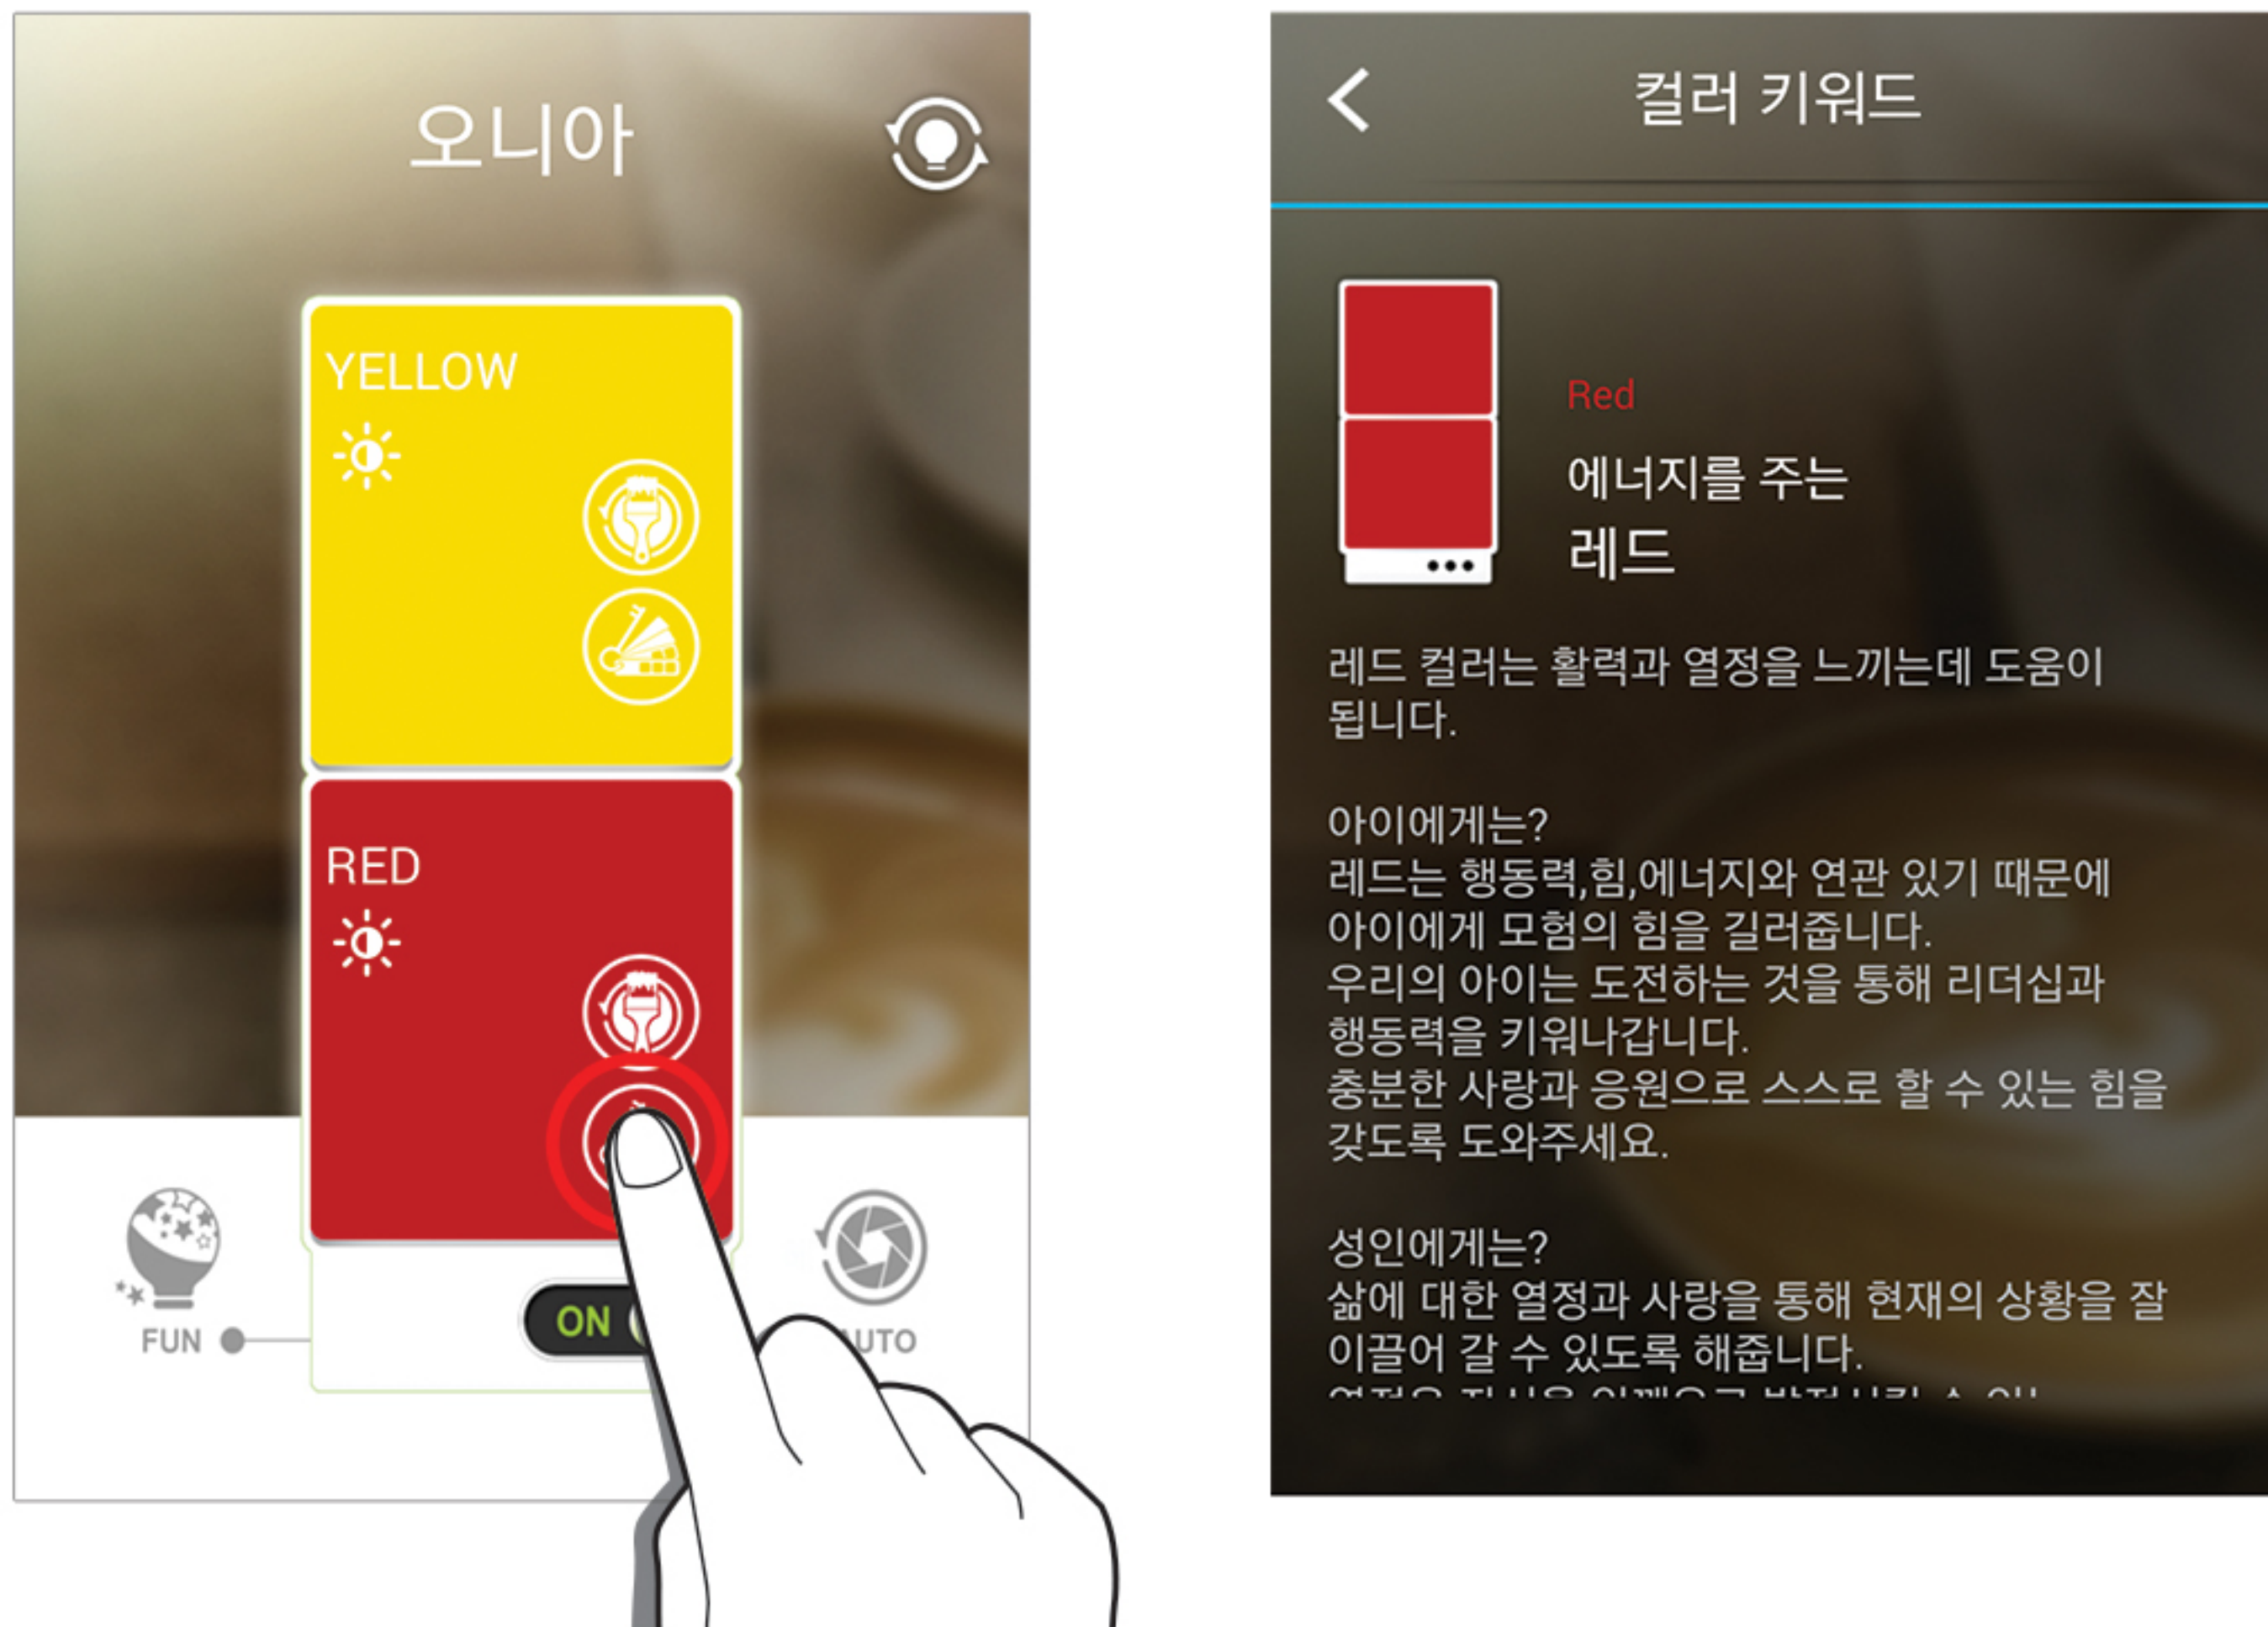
오니아

YELLOW

RED

FUN

ON

UTO

컬러 키워드

Red

에너지를 주는

레드

레드 컬러는 활력과 열정을 느끼는데 도움이 됩니다.

아이에게는?
레드는 행동력,힘,에너지와 연관 있기 때문에 아이에게 모험의 힘을 길러줍니다.
우리의 아이는 도전하는 것을 통해 리더십과 행동력을 키워나갑니다.
충분한 사랑과 응원으로 스스로 할 수 있는 힘을 갖도록 도와주세요.

성인에게는?
삶에 대한 열정과 사랑을 통해 현재의 상황을 잘 이끌어 갈 수 있도록 해줍니다.
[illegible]